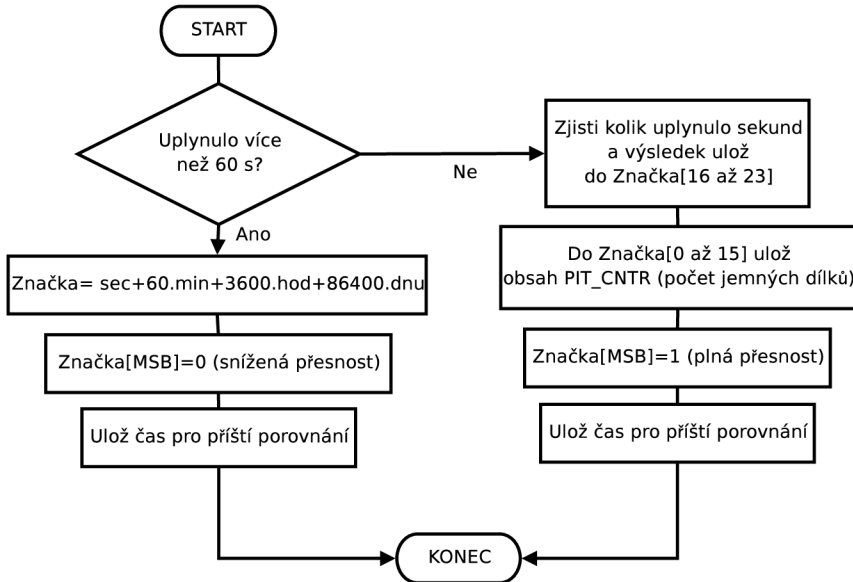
START

Uplynulo více než 60 s?

Ne

Zjisti kolik uplynulo sekund a výsledek ulož do Značka[16 až 23]

Ano

Značka= sec+60.min+3600.hod+86400.dnu

Do Značka[0 až 15] ulož obsah PIT_CNTR (počet jemných dílků)

Značka[MSB]=0 (snížená přesnost)

Značka[MSB]=1 (plná přesnost)

Ulož čas pro příští porovnání

Ulož čas pro příští porovnání

KONEC